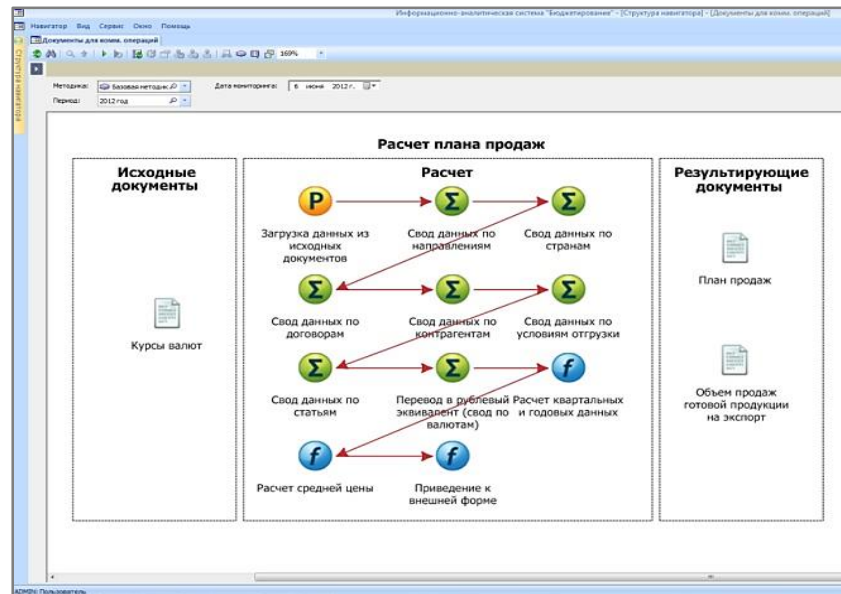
Информационно-аналитическая система "Бюджетирование" - [Структура навигатора] - [Документы для комм. операций]

Навигатор Вид Сервис Окно Помощь

Документы для комм. операций

169%

Структура навигатора

Методика: Базовая методик

Дата мониторинга: 6 июня 2012 г.

Период: 2012 год

Расчет плана продаж

Исходные документы

Курсы валют

Расчет

P

Загрузка данных из исходных документов

Σ

Свод данных по направлениям

Σ

Свод данных по странам

Σ

Свод данных по договорам

Σ

Свод данных по контрагентам

Σ

Свод данных по условиям отгрузки

Σ

Свод данных по статьям

Σ

Перевод в рублевый эквивалент (свод по валютам)

f

Расчет квартальных и годовых данных

f

Расчет средней цены

f

Приведение к внешней форме

Результирующие документы

План продаж

Объем продаж готовой продукции на экспорт

ADMIN: Пользователь